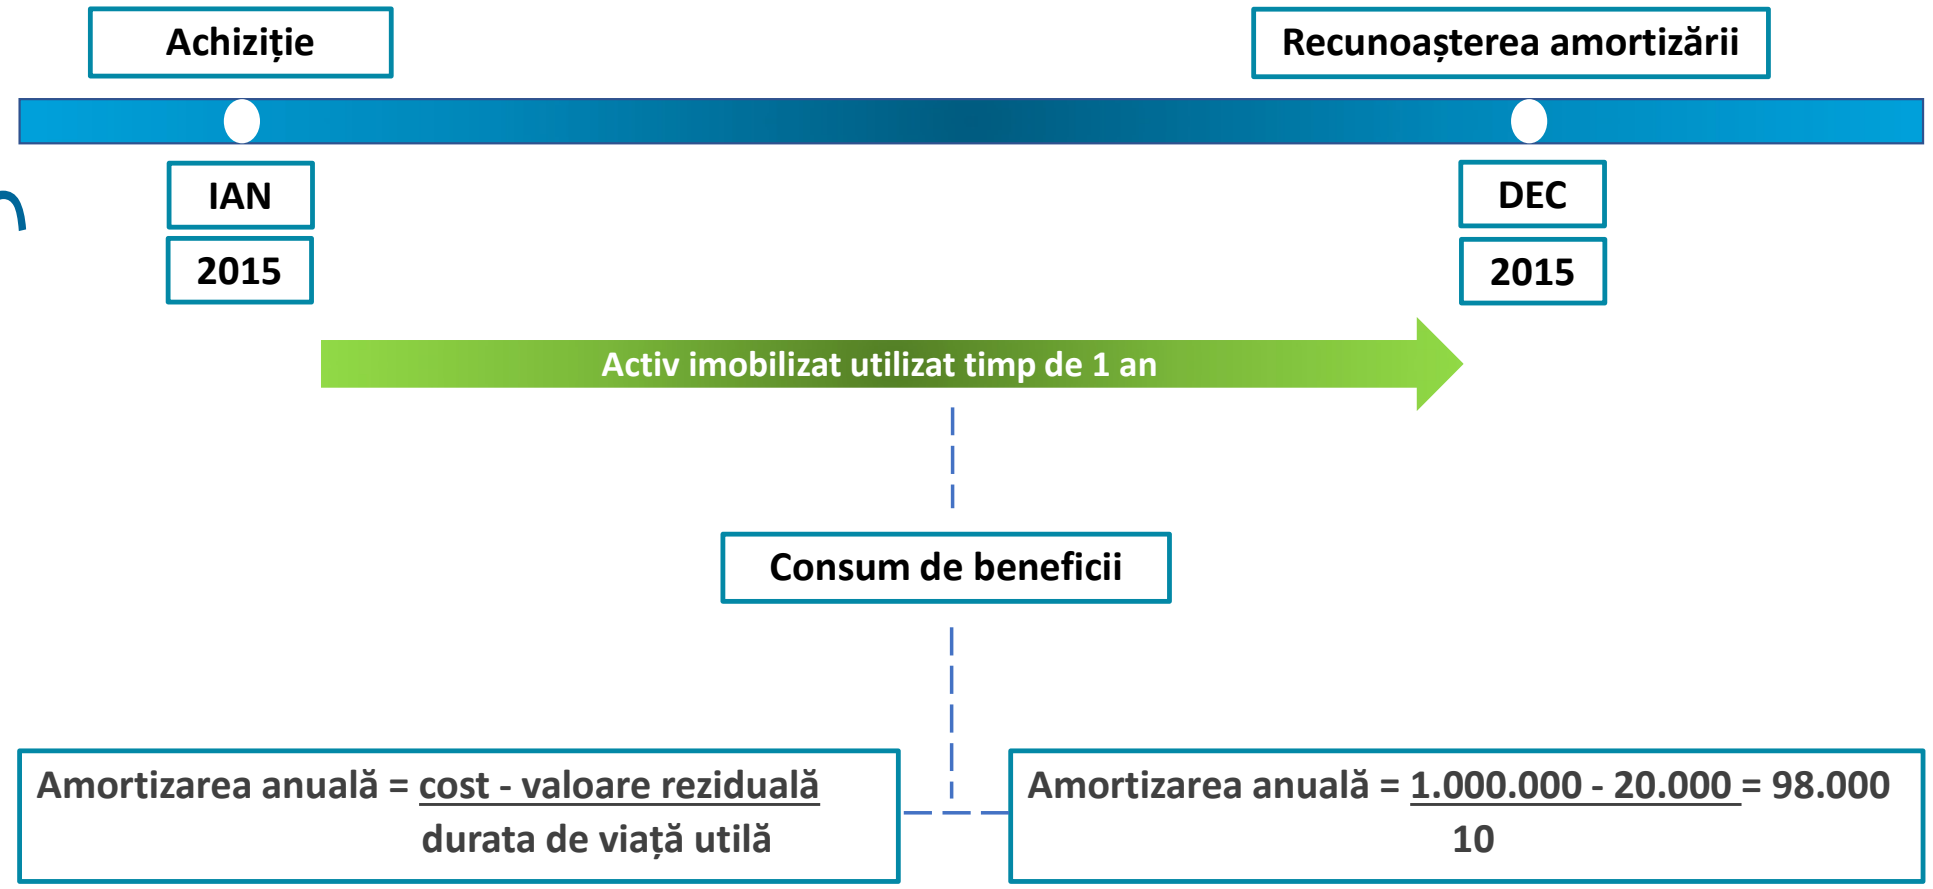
Achiziție

Recunoașterea amortizării

IAN

2015

DEC

2015

Activ imobilizat utilizat timp de 1 an

Consum de beneficii

Amortizarea anuală = $\frac{\text{cost - valoare reziduală}}{\text{durata de viață utilă}}$

Amortizarea anuală = $\frac{1.000.000 - 20.000}{10}$ = 98.000